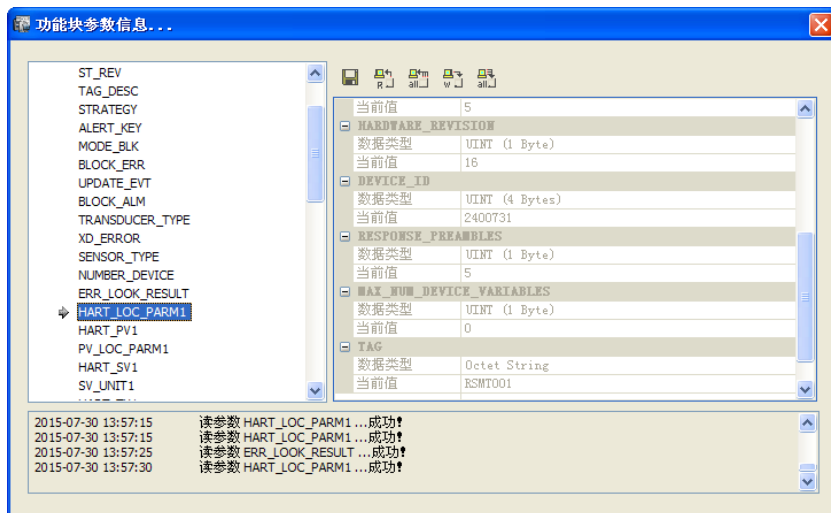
功能块参数信息...

ST_REV
TAG_DESC
STRATEGY
ALERT_KEY
MODE_BLK
BLOCK_ERR
UPDATE_EVT
BLOCK_ALM
TRANSDUCER_TYPE
XD_ERROR
SENSOR_TYPE
NUMBER_DEVICE
ERR_LOOK_RESULT
HART_LOC_PARM1
HART_PV1
PV_LOC_PARM1
HART_SV1
SV_UNIT1

R all W all

| | |
|---|---|
| 当前值 | 5 |
| HARDWARE_REVISION | |
| 数据类型 | UINT (1 Byte) |
| 当前值 | 16 |
| DEVICE_ID | |
| 数据类型 | UINT (4 Bytes) |
| 当前值 | 2400731 |
| RESPONSE_PREAMBLES | |
| 数据类型 | UINT (1 Byte) |
| 当前值 | 5 |
| MAX_NUM_DEVICE_VARIABLES | |
| 数据类型 | UINT (1 Byte) |
| 当前值 | 0 |
| TAG | |
| 数据类型 | Octet String |
| 当前值 | RSMT001 |

2015-07-30 13:57:15 读参数 HART_LOC_PARM1 ...成功!
2015-07-30 13:57:15 读参数 HART_LOC_PARM1 ...成功!
2015-07-30 13:57:25 读参数 ERR_LOOK_RESULT ...成功!
2015-07-30 13:57:30 读参数 HART_LOC_PARM1 ...成功!